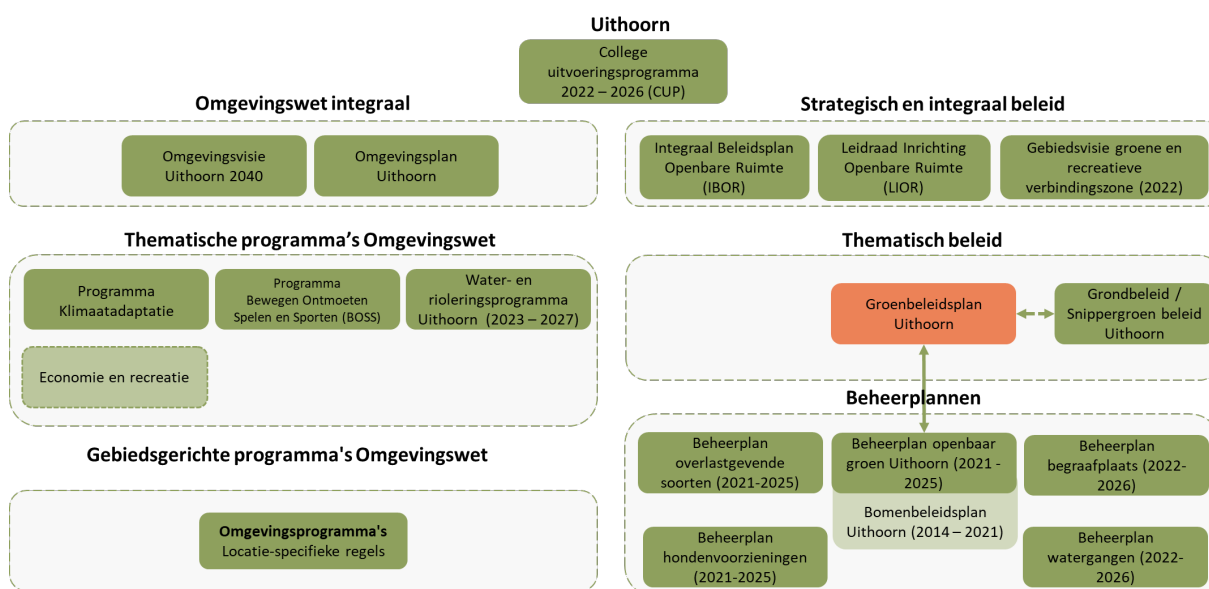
Uithoorn

College uitvoeringsprogramma 2022 – 2026 (CUP)

Omgevingswet integraal

Omgevingsvisie Uithoorn 2040

Omgevingsplan Uithoorn

Strategisch en integraal beleid

Integraal Beleidsplan Openbare Ruimte (IBOR)

Leidraad Inrichting Openbare Ruimte (LIOR)

Gebiedsvisie groene en recreatieve verbindingszone (2022)

Thematische programma's Omgevingswet

Programma Klimaatadaptatie

Programma Bewegen Ontmoeten Spelen en Sporten (BOSS)

Water- en rioleringsprogramma Uithoorn (2023 – 2027)

Economie en recreatie

Thematisch beleid

Groenbeleidsplan Uithoorn

Grondbeleid / Snippergroen beleid Uithoorn

Beheerplannen

Gebiedsgerichte programma's Omgevingswet

Omgevingsprogramma's Locatie-specifieke regels

Beheerplan overlastgevende soorten (2021-2025)

Beheerplan openbaar groen Uithoorn (2021 - 2025)

Beheerplan begraafplaats (2022-2026)

Bomenbeleidsplan Uithoorn (2014 – 2021)

Beheerplan hondenvoorzieningen (2021-2025)

Beheerplan watergangen (2022-2026)